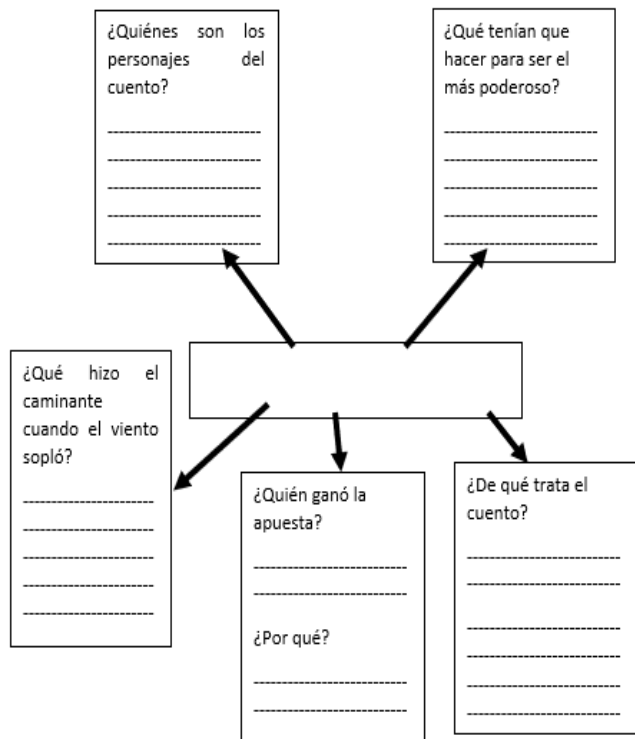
¿Quiénes son los personajes del cuento?

-------------------------
-------------------------
-------------------------
-------------------------
-------------------------

¿Qué tenían que hacer para ser el más poderoso?

-------------------------
-------------------------
-------------------------
-------------------------
-------------------------

¿Qué hizo el caminante cuando el viento sopló?

---------------------
---------------------
---------------------
---------------------
---------------------

¿Quién ganó la apuesta?

-------------------------
-------------------------

¿Por qué?

-------------------------
-------------------------

¿De qué trata el cuento?

-------------------------
-------------------------
-------------------------
-------------------------
-------------------------
-------------------------